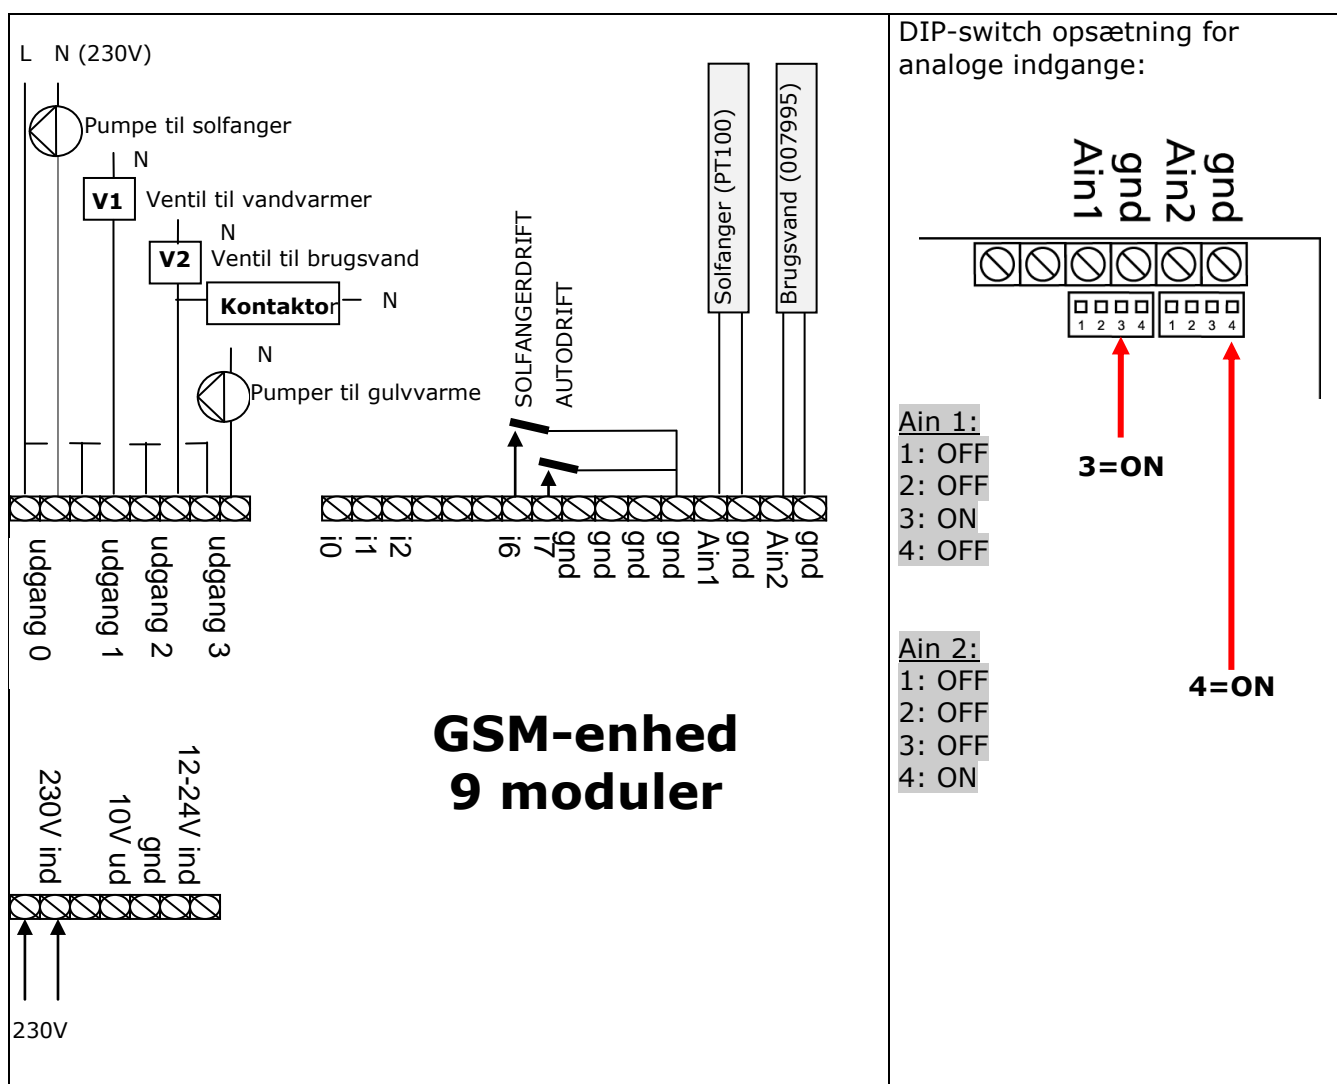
L N (230V)

Pumpe til solfanger

N

V1 Ventil til vandvarmer

N

V2 Ventil til brugsvand

Kontaktor N

N

Pumper til gulvvarme

SOLFANGERDRIFT

AUTODRIFT

Solfanger (PT100)

Brugsvand (007995)

udgang 0 udgang 1 udgang 2 udgang 3

i0 i1 i2 i6 i7 gnd gnd gnd gnd Ain1 gnd Ain2 gnd

GSM-enhed
9 moduler

230V ind 10V ud gnd 12-24V ind

230V

DIP-switch opsætning for analoge indgange:

Ain1 gnd Ain2 gnd

1 2 3 4 1 2 3 4

Ain 1:
1: OFF
2: OFF
3: ON
4: OFF

3=ON

Ain 2:
1: OFF
2: OFF
3: OFF
4: ON

4=ON